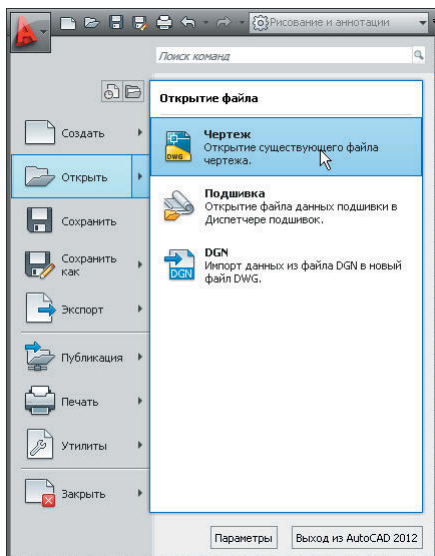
Рисование и аннотации

Поиск команд

Открытие файла

Создать

Открыть

Сохранить

Сохранить как

Экспорт

Публикация

Печать

Утилиты

Закрыть

DWG

Чертеж
Открытие существующего файла чертежа.

Подшивка
Открытие файла данных подшивки в Диспетчере подшивок.

DGN

DGN
Импорт данных из файла DGN в новый файл DWG.

Параметры

Выход из AutoCAD 2012